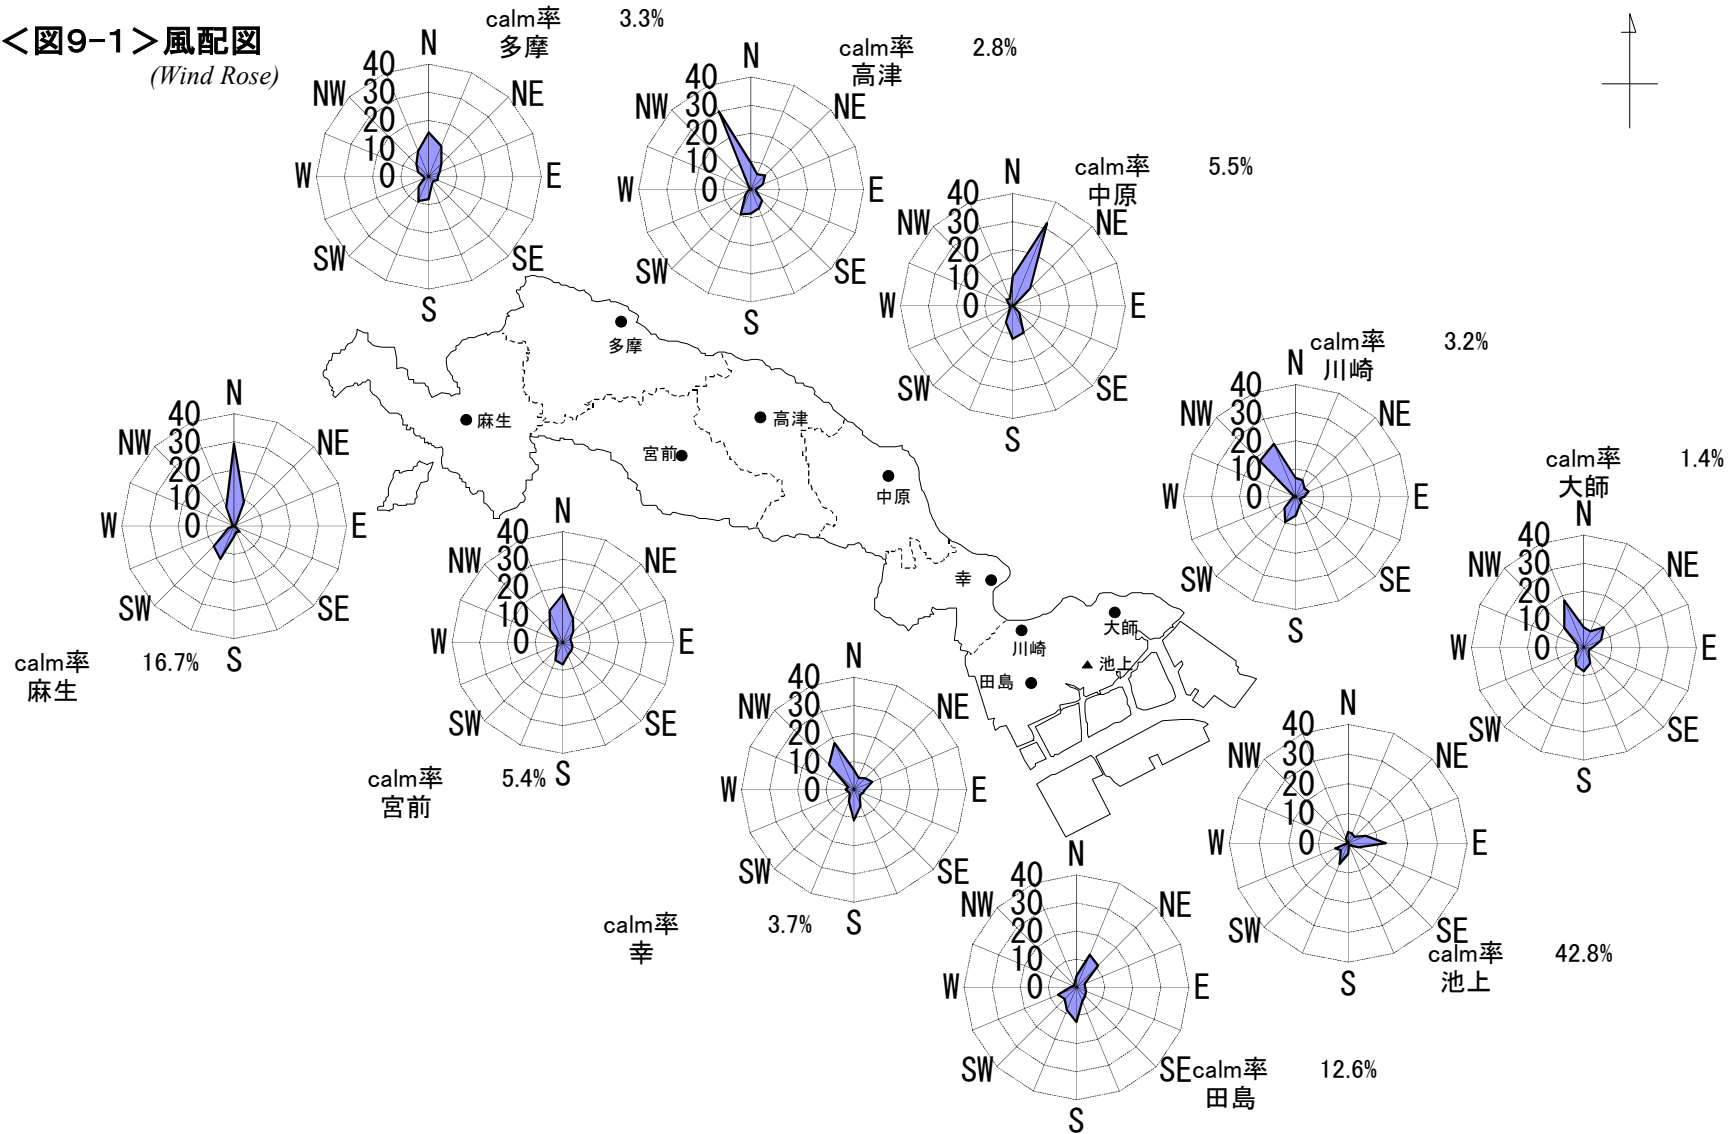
＜図9-1＞風配図
(Wind Rose)

calm率 3.3%
多摩
N
NE
E
SE
S
SW
W
NW
40
30
20
10
0

calm率 2.8%
高津
N
NE
E
SE
S
SW
W
NW
40
30
20
10
0

calm率 5.5%
中原
N
NE
E
SE
S
SW
W
NW
40
30
20
10
0

calm率 3.2%
川崎
N
NE
E
SE
S
SW
W
NW
40
30
20
10
0

calm率 1.4%
大師
N
NE
E
SE
S
SW
W
NW
40
30
20
10
0

N
NE
E
SE
S
SW
W
NW
40
30
20
10
0
calm率 16.7%
麻生

N
NE
E
SE
S
SW
W
NW
40
30
20
10
0
calm率 5.4%
宮前

多摩
麻生
高津
宮前
中原
幸
川崎
大師
池上
田島

N
NE
E
SE
S
SW
W
NW
40
30
20
10
0
calm率 3.7%
幸

N
NE
E
SE
S
SW
W
NW
40
30
20
10
0
calm率 42.8%
池上

N
NE
E
SE
S
SW
W
NW
40
30
20
10
0
calm率 12.6%
田島